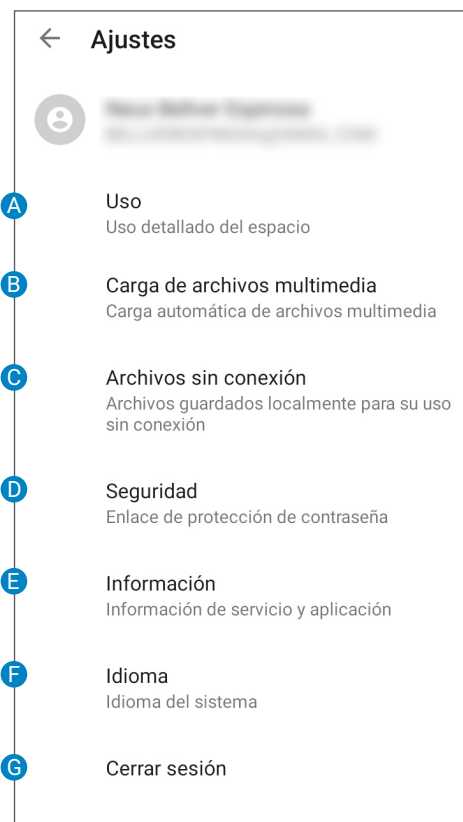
Ajustes

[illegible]
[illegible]

A
Uso
Uso detallado del espacio

B
Carga de archivos multimedia
Carga automática de archivos multimedia

C
Archivos sin conexión
Archivos guardados localmente para su uso sin conexión

D
Seguridad
Enlace de protección de contraseña

E
Información
Información de servicio y aplicación

F
Idioma
Idioma del sistema

G
Cerrar sesión